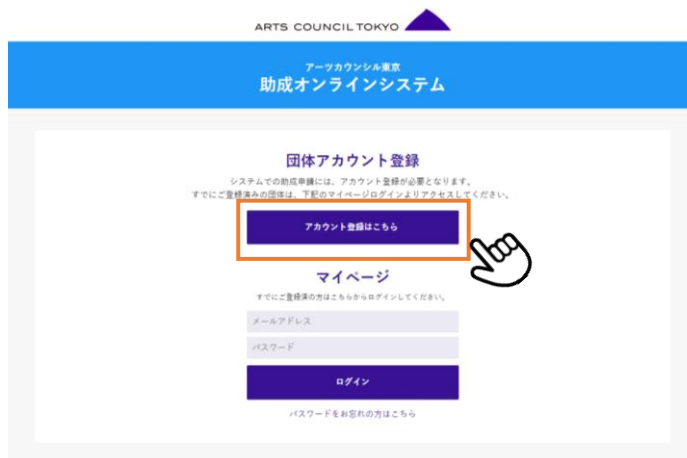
ARTS COUNCIL TOKYO

アーツカウンシル東京
助成オンラインシステム

団体アカウント登録

システムでの助成申請には、アカウント登録が必要となります。
すでにご登録済みの団体は、下記のマイページログインよりアクセスしてください。

アカウント登録はこちら

マイページ

すでにご登録済の方はこちらからログインしてください。

メールアドレス

パスワード

ログイン

パスワードをお忘れの方はこちら